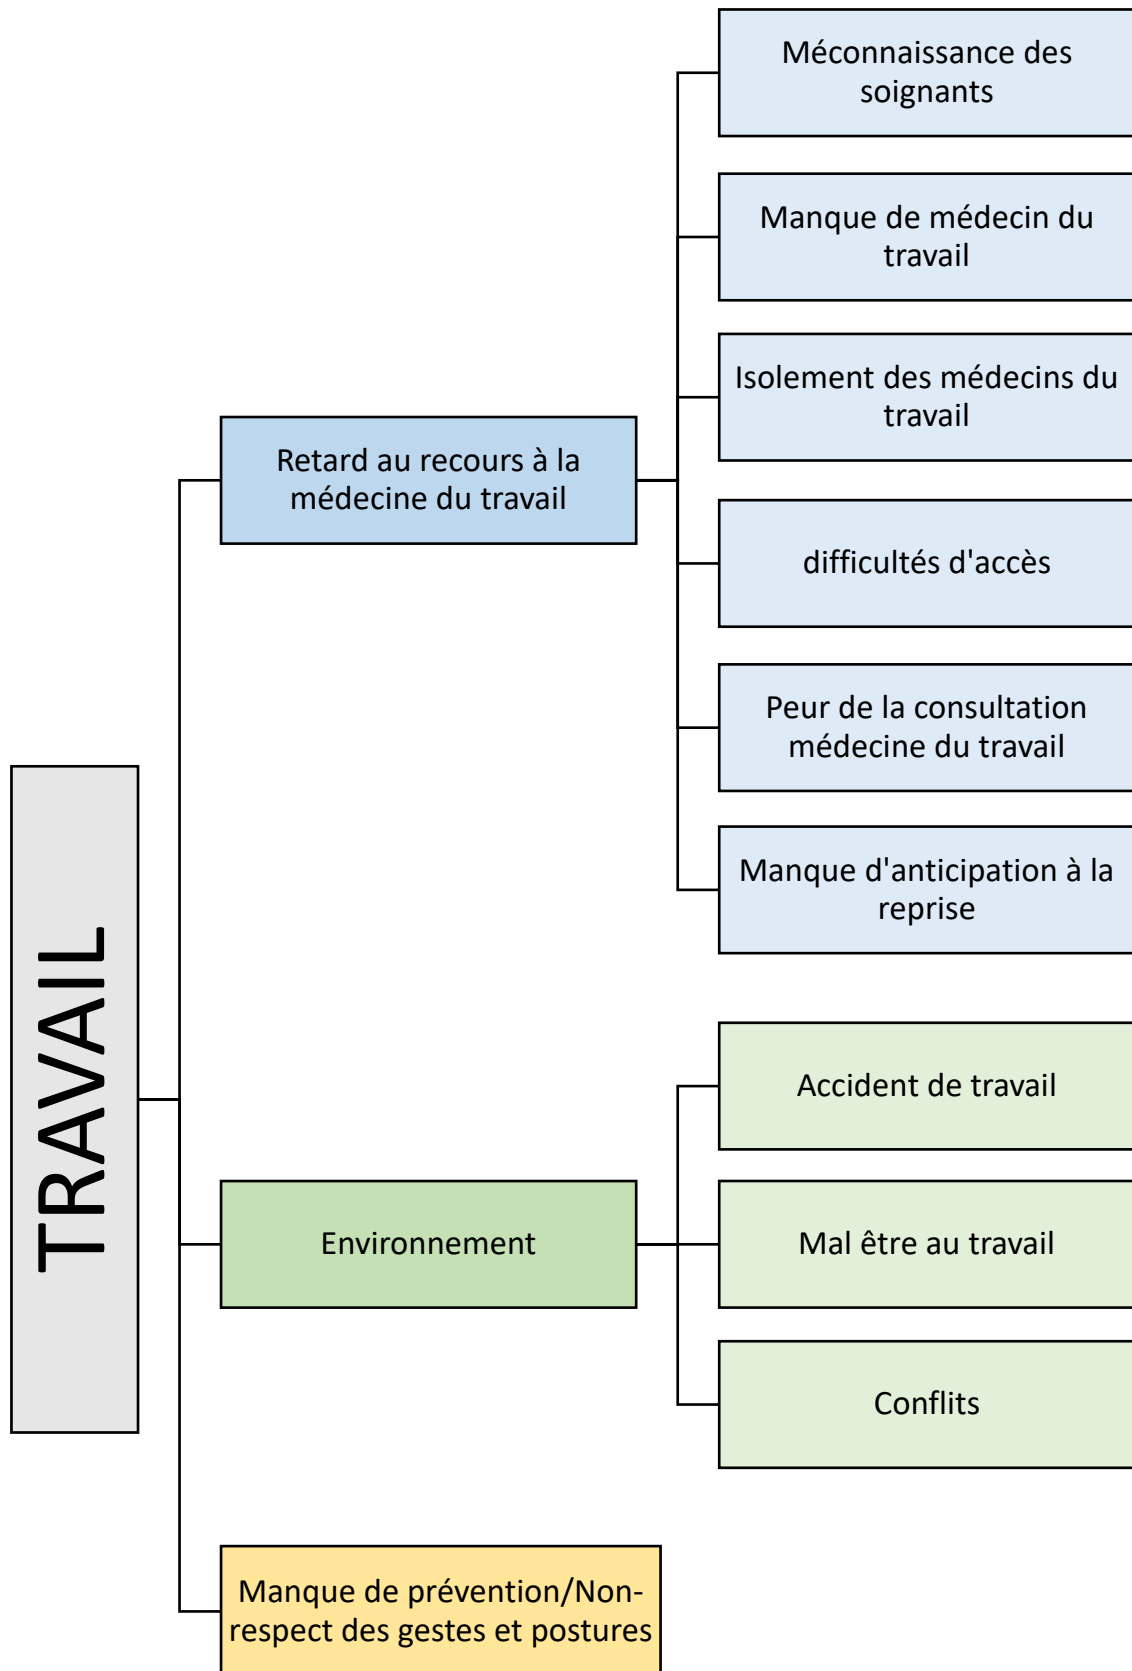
TRAVAIL

Retard au recours à la médecine du travail

Méconnaissance des soignants

Manque de médecin du travail

Isolement des médecins du travail

difficultés d'accès

Peur de la consultation médecine du travail

Manque d'anticipation à la reprise

Environnement

Accident de travail

Mal être au travail

Conflits

Manque de prévention/Non-respect des gestes et postures